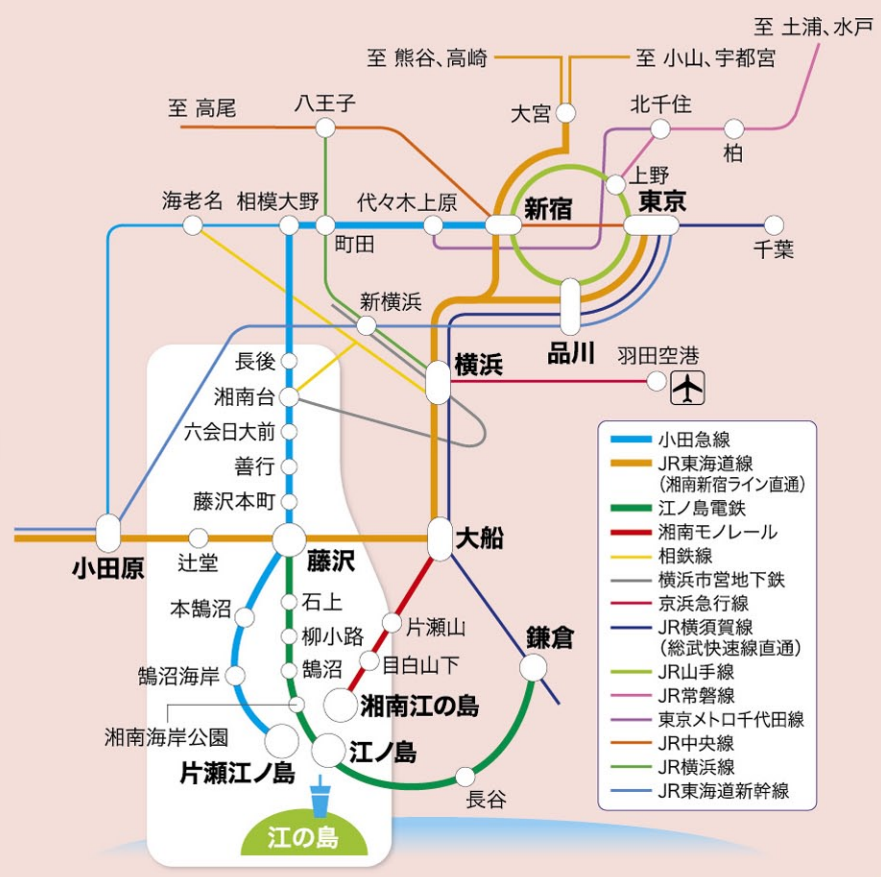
至 土浦、水戸

至 熊谷、高崎

至 小山、宇都宮

至 高尾

八王子

大宮

北千住

柏

上野

海老名

相模大野

代々木上原

新宿

東京

町田

千葉

新横浜

品川

長後

横浜

羽田空港

湘南台

六会日大前

善行

藤沢本町

小田原

辻堂

藤沢

大船

本鵠沼

石上

片瀬山

鎌倉

柳小路

鵠沼海岸

鵠沼

目白山下

湘南江の島

湘南海岸公園

江ノ島

片瀬江ノ島

長谷

江の島

小田急線
JR東海道線 (湘南新宿ライン直通)
江ノ島電鉄
湘南モノレール
相鉄線
横浜市営地下鉄
京浜急行線
JR横須賀線 (総武快速線直通)
JR山手線
JR常磐線
東京メトロ千代田線
JR中央線
JR横浜線
JR東海道新幹線